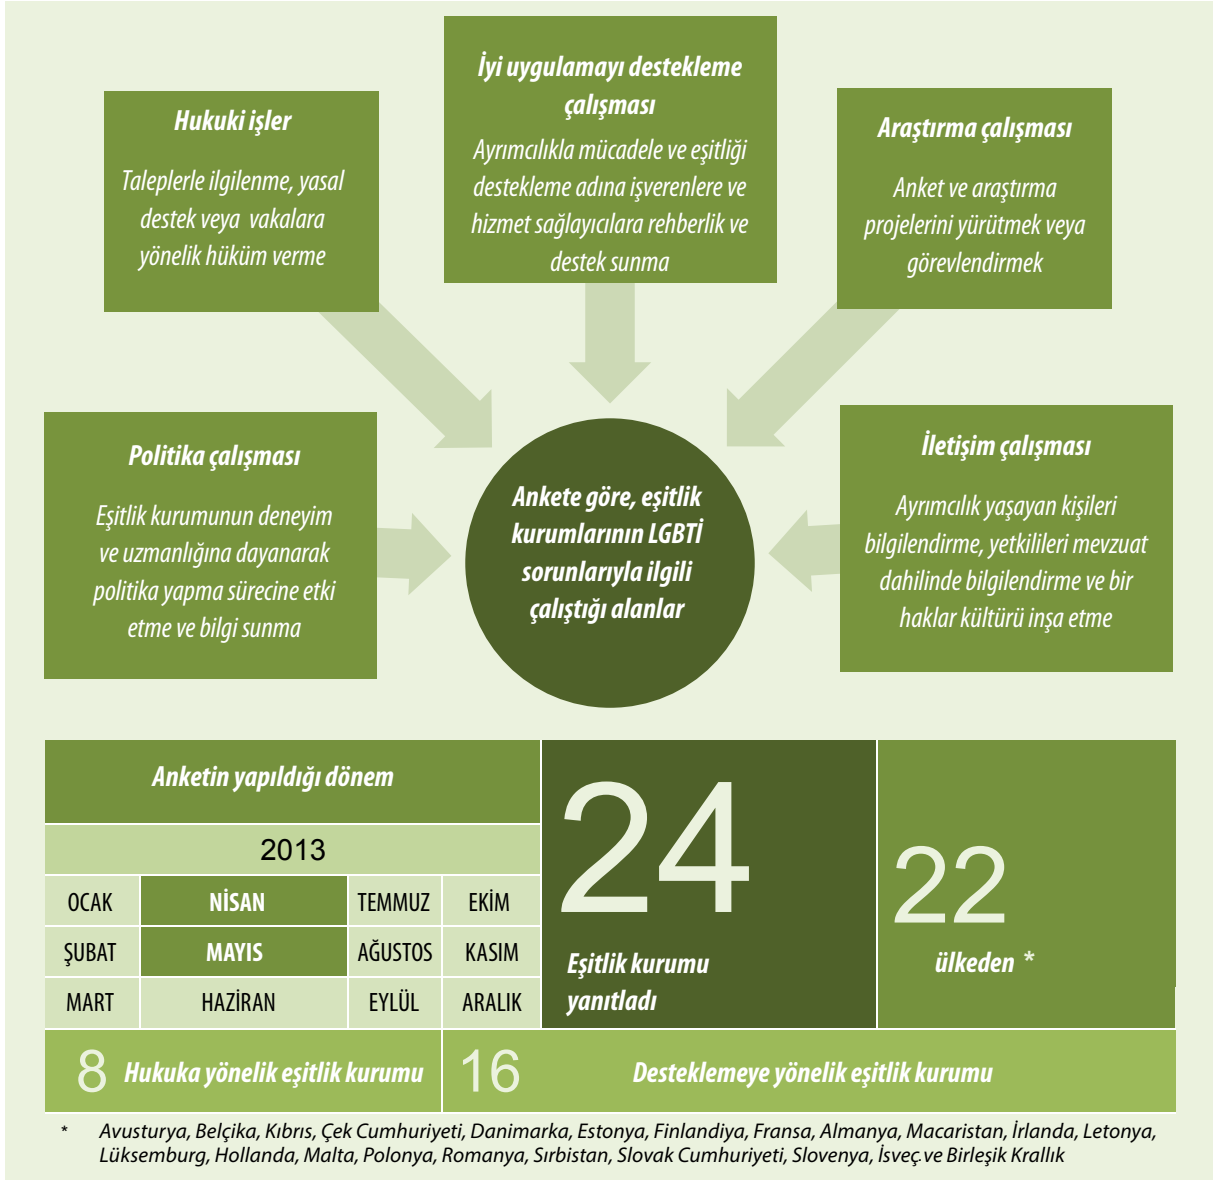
**İyi uygulamayı destekleme çalışması**
Ayrımcılıkla mücadele ve eşitliği destekleme adına işverenlere ve hizmet sağlayıcılara rehberlik ve destek sunma

**Hukuki işler**
Taleplerle ilgilenme, yasal destek veya vakalara yönelik hüküm verme

**Araştırma çalışması**
Anket ve araştırma projelerini yürütmek veya görevlendirmek

**Politika çalışması**
Eşitlik kurumunun deneyim ve uzmanlığına dayanarak politika yapma sürecine etki etme ve bilgi sunma

**Ankete göre, eşitlik kurumlarının LGBTİ sorunlarıyla ilgili çalıştığı alanlar**

**İletişim çalışması**
Ayrımcılık yaşayan kişileri bilgilendirme, yetkilileri mevzuat dahilinde bilgilendirme ve bir haklar kültürü inşa etme

**Anketin yapıldığı dönem**

2013

| OCAK | NİSAN | TEMMUZ | EKİM |
|---|---|---|---|
| ŞUBAT | MAYIS | AĞUSTOS | KASIM |
| MART | HAZİRAN | EYLÜL | ARALIK |

24
Eşitlik kurumu yanıtladı

22
ülkeden *

8 Hukuka yönelik eşitlik kurumu

16 Desteklemeye yönelik eşitlik kurumu

* Avusturya, Belçika, Kıbrıs, Çek Cumhuriyeti, Danimarka, Estonya, Finlandiya, Fransa, Almanya, Macaristan, İrlanda, Letonya, Lüksemburg, Hollanda, Malta, Polonya, Romanya, Sırbistan, Slovak Cumhuriyeti, Slovenya, İsveç ve Birleşik Krallık